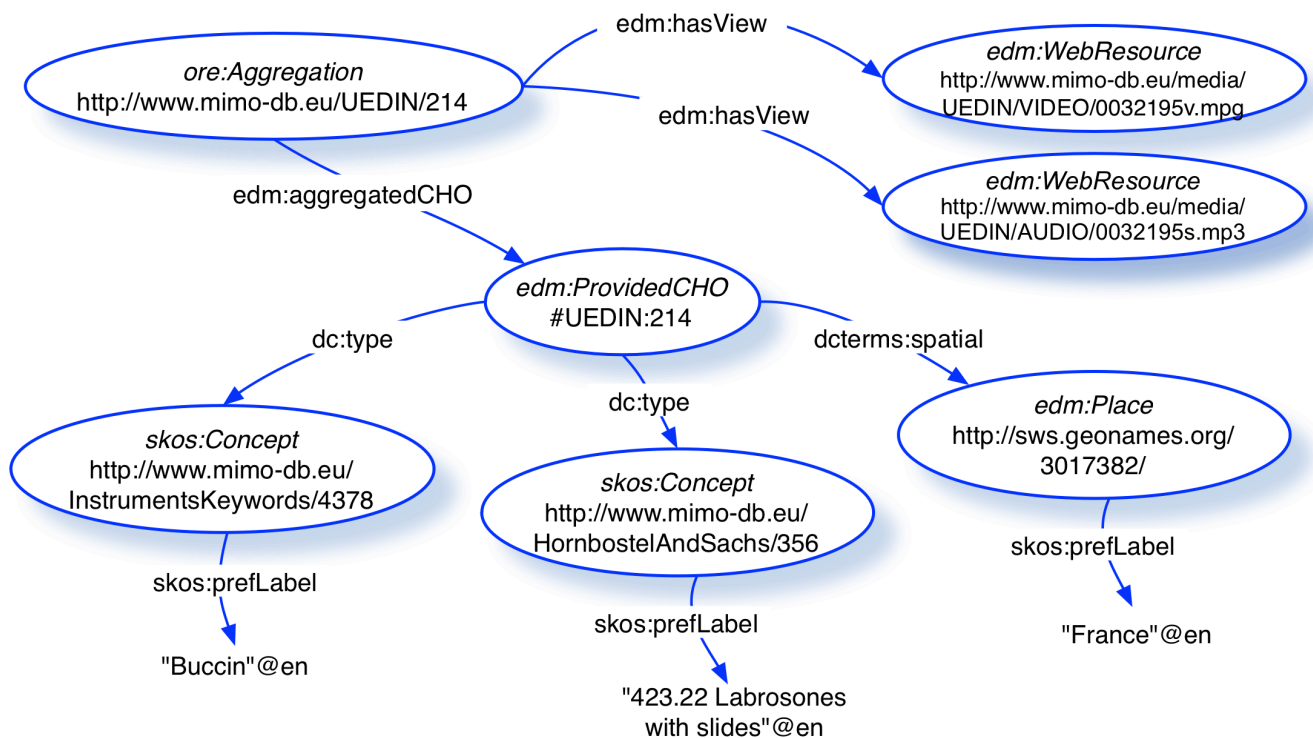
edm:hasView

ore:Aggregation
http://www.mimo-db.eu/UEDIN/214

edm:WebResource
http://www.mimo-db.eu/media/UEDIN/VIDEO/0032195v.mpg

edm:hasView

edm:WebResource
http://www.mimo-db.eu/media/UEDIN/AUDIO/0032195s.mp3

edm:aggregatedCHO

edm:ProvidedCHO
#UEDIN:214

dc:type

dcterms:spatial

dc:type

skos:Concept
http://www.mimo-db.eu/InstrumentsKeywords/4378

skos:Concept
http://www.mimo-db.eu/HornbostelAndSachs/356

edm:Place
http://sws.geonames.org/3017382/

skos:prefLabel

skos:prefLabel

skos:prefLabel

"Buccin"@en

"423.22 Labrosones with slides"@en

"France"@en